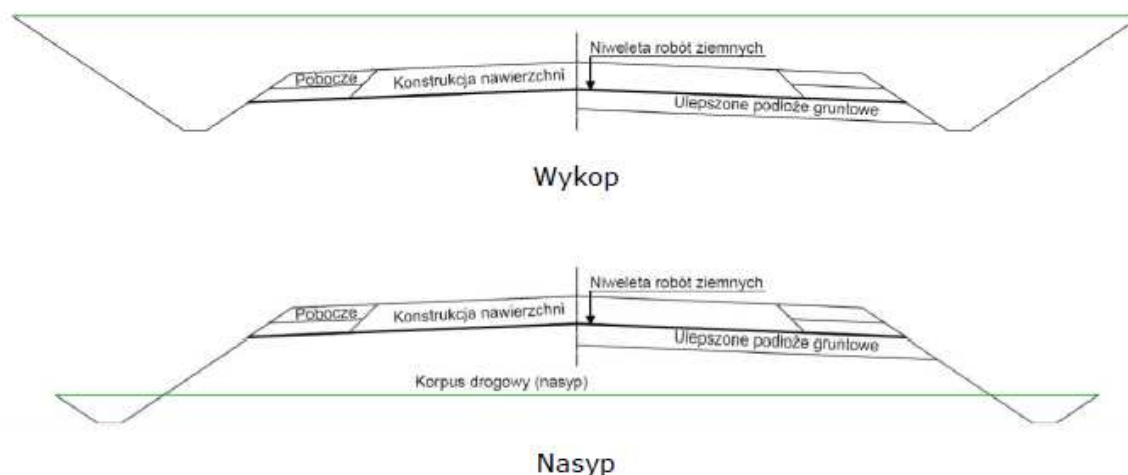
Niweleta robót ziemnych
Pobocze
Konstrukcja nawierzchni
Ulepszone podłoże gruntowe

Wykop

Niweleta robót ziemnych
Pobocze
Konstrukcja nawierzchni
Ulepszone podłoże gruntowe
Korpus drogowy (nasyp)

Nasyp